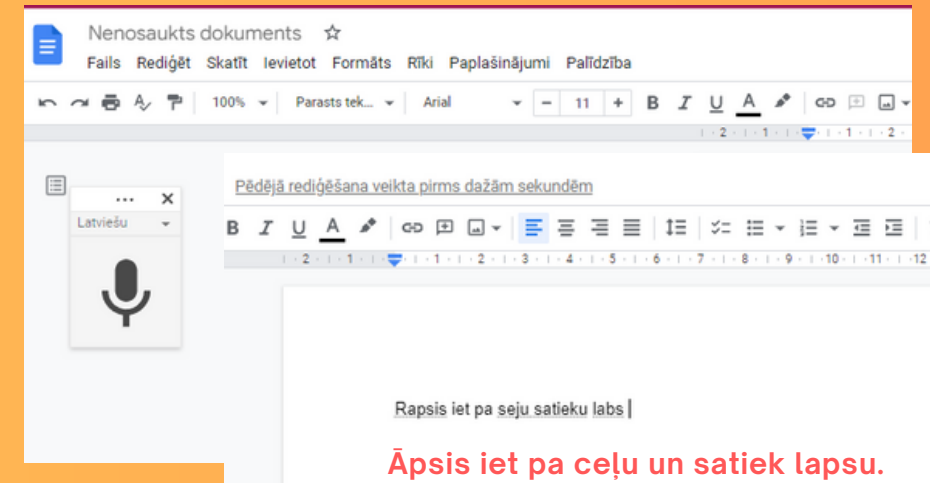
Nenosaukts dokuments ☆
Fails Rediģēt Skatīt Ievietot Formāts Rīki Paplašinājumi Palīdzība

100% Parasts tek... Arial 11
B I U A

Pēdējā rediģēšana veikta pirms dažām sekundēm

··· ×
Latviešu

B I U A

Rapsis iet pa seju satieku labs

Āpsis iet pa ceļu un satiek lapsu.